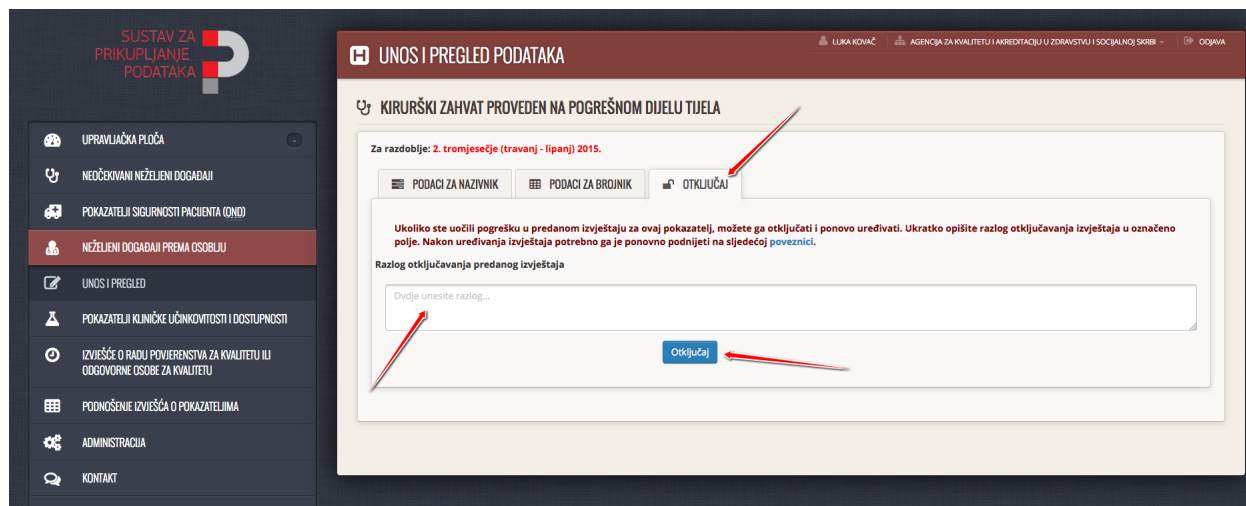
SUSTAV ZA PRIKUPLJANJE PODATAKA

UPRAVLJAČKA PLOČA

NEOČEKIVANI NEŽELJENI DOGAĐAJI

POKAZATELJI SIGURNOSTI PACIJENTA (OND)

NEŽELJENI DOGAĐAJI PREMA OSOBLJU

UNOS I PREGLED

POKAZATELJI KLINIČKE UČINKOVITOSTI I DOSTUPNOSTI

IZVJEŠĆE O RADU POVJERENSTVA ZA KVALITETU ILI ODGOVORNE OSOBE ZA KVALITETU

PODNOŠENJE IZVJEŠĆA O POKAZATELJIMA

ADMINISTRACIJA

KONTAKT

UNOS I PREGLED PODATAKA

LUKA KOVAČ

AGENCIJA ZA KVALITETU I AKREDITACIJU U ZDRAVSTVU I SOCIJALNOJ SKRBI

ODJAVA

KIRURŠKI ZAHVAT PROVEDEN NA POGREŠNOM DIJELU TIJELA

Za razdoblje: 2. tromjesečje (travanj - lipanj) 2015.

PODACI ZA NAZIVNIK

PODACI ZA BROJNIK

OTKLJUČAJ

Ukoliko ste uočili pogrešku u predanom izvještaju za ovaj pokazatelj, možete ga otključati i ponovo uređivati. Ukratko opišite razlog otključavanja izvještaja u označeno polje. Nakon uređivanja izvještaja potrebno ga je ponovno podnijeti na sljedećoj poveznici.

Razlog otključavanja predanog izvještaja

Ovdje unesite razlog...

Otključaj